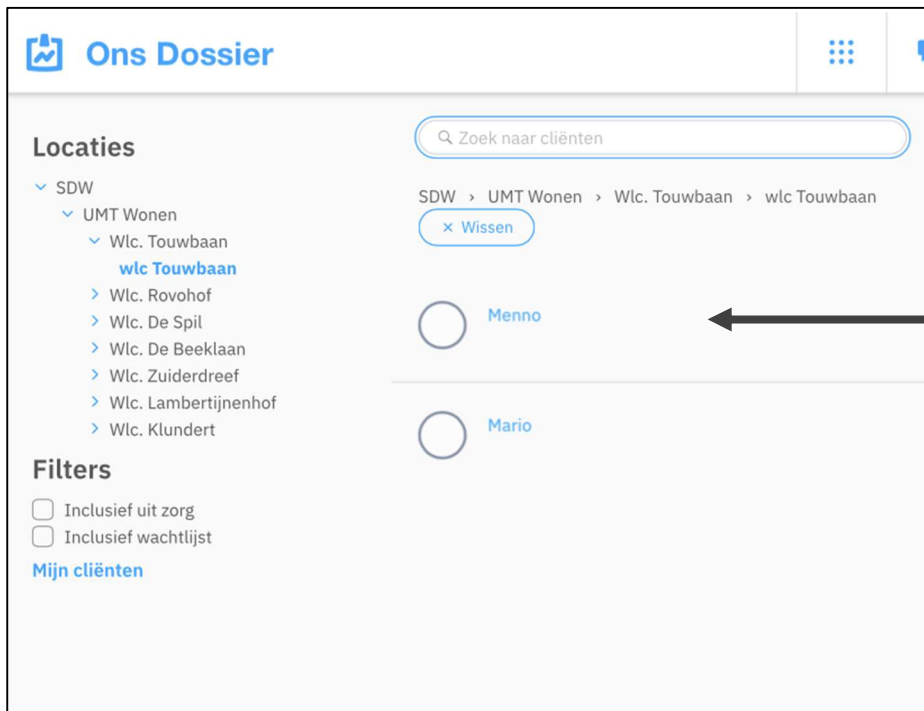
Ons Dossier

Locaties

SDW
UMT Wonen
Wlc. Touwbaan
wlc Touwbaan
Wlc. Rovohof
Wlc. De Spil
Wlc. De Beeklaan
Wlc. Zuiderdreef
Wlc. Lambertijnenhof
Wlc. Klundert

Filters

Inclusief uit zorg
Inclusief wachtlijst
Mijn cliënten

Zoek naar cliënten

SDW › UMT Wonen › Wlc. Touwbaan › wlc Touwbaan

× Wissen

Menno

Mario